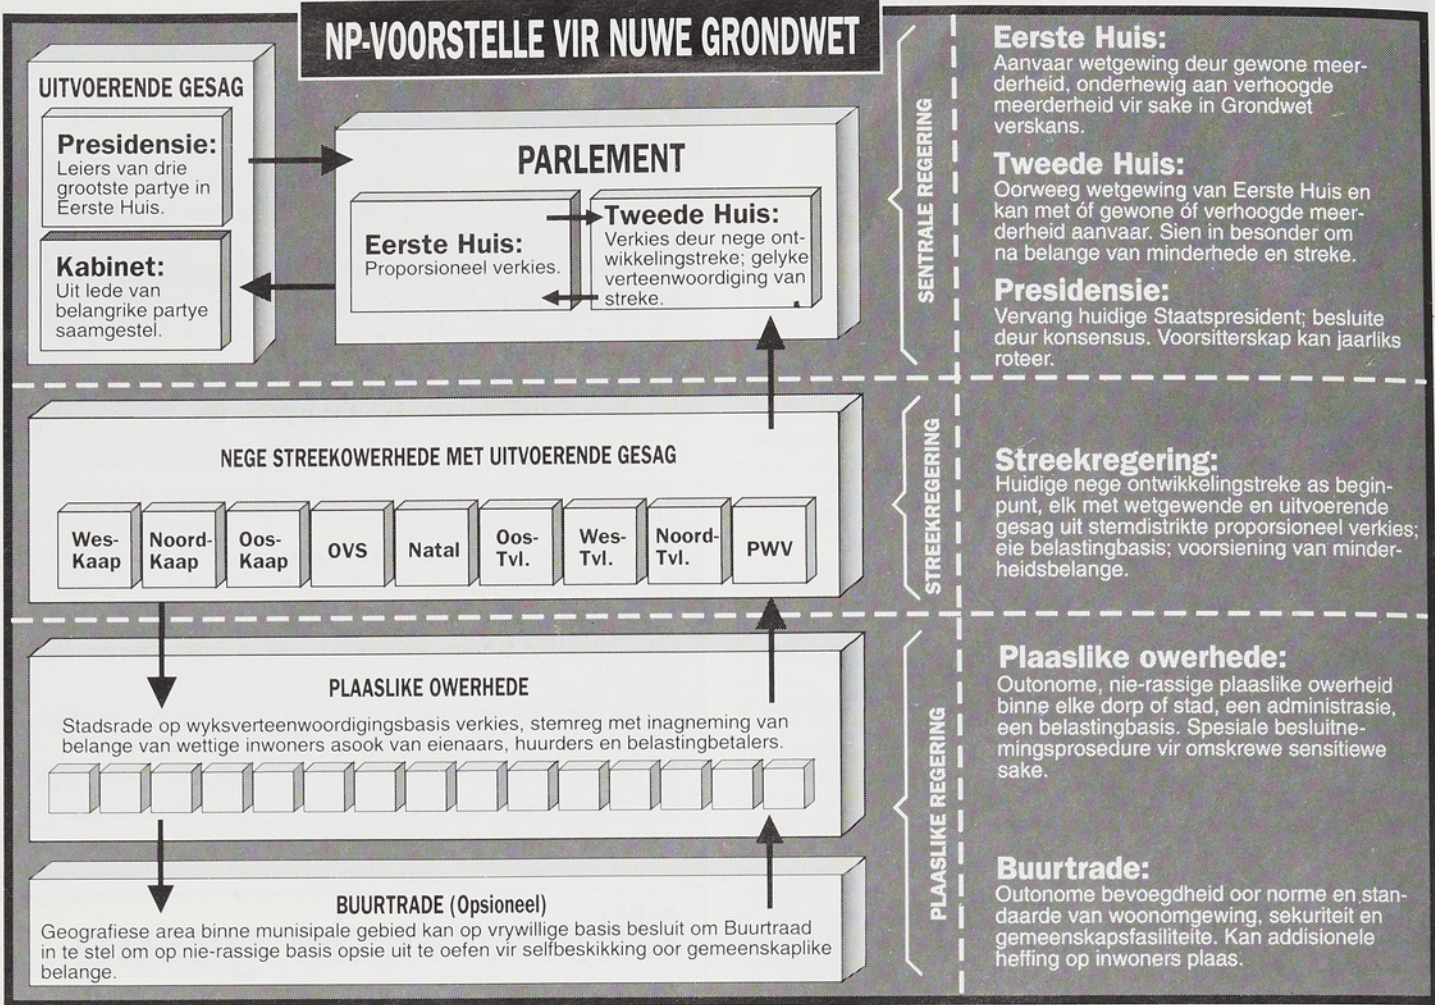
NP-VOORSTELLE VIR NUWE GRONDWET

UITVOERENDE GESAG

Presidensie:
Leiers van drie grootste partye in Eerste Huis.

Kabinet:
Uit lede van belangrike partye saamgestel.

PARLEMENT

Eerste Huis:
Proporsioneel verkies.

Tweede Huis:
Verkies deur nege ontwikkelingstreke; gelyke verteenwoordiging van streke.

NEGE STREEKOWERHEDE MET UITVOERENDE GESAG

| Wes-Kaap | Noord-Kaap | Oos-Kaap | OVS | Natal | Oos-Tvl. | Wes-Tvl. | Noord-Tvl. | PWV |
|---|---|---|---|---|---|---|---|---|

PLAASLIKE OWERHEDE

Stadsrade op wyksverteenwoordigingsbasis verkies, stemreg met inagneming van belange van wettige inwoners asook van eienaars, huurders en belastingbetalers.

BUURTRADE (Opsioneel)

Geografiese area binne munisipale gebied kan op vrywillige basis besluit om Buurtraad in te stel om op nie-rassige basis opsie uit te oefen vir selfbeskikking oor gemeenskaplike belange.

SENTRALE REGERING

STREEKREGERING

PLAASLIKE REGERING

Eerste Huis:
Aanvaar wetgewing deur gewone meerderheid, onderhewig aan verhoogde meerderheid vir sake in Grondwet verskans.

Tweede Huis:
Oorweeg wetgewing van Eerste Huis en kan met óf gewone óf verhoogde meerderheid aanvaar. Sien in besonder om na belange van minderhede en streke.

Presidensie:
Vervang huidige Staatspresident; besluite deur konsensus. Voorsitterskap kan jaarliks roteer.

Streekregering:
Huidige nege ontwikkelingstreke as beginpunt, elk met wetgewende en uitvoerende gesag uit stemdistrikte proporsioneel verkies; eie belastingbasis; voorsiening van minderheidsbelange.

Plaaslike owerhede:
Outonome, nie-rassige plaaslike owerheid binne elke dorp of stad, een administrasie, een belastingbasis. Spesiale besluitnemingsprosedure vir omskrewe sensitiewe sake.

Buurtrade:
Outonome bevoegdheid oor norme en standaarde van woonomgewing, sekuriteit en gemeenskapsfasiliteite. Kan addisionele heffing op inwoners plaas.